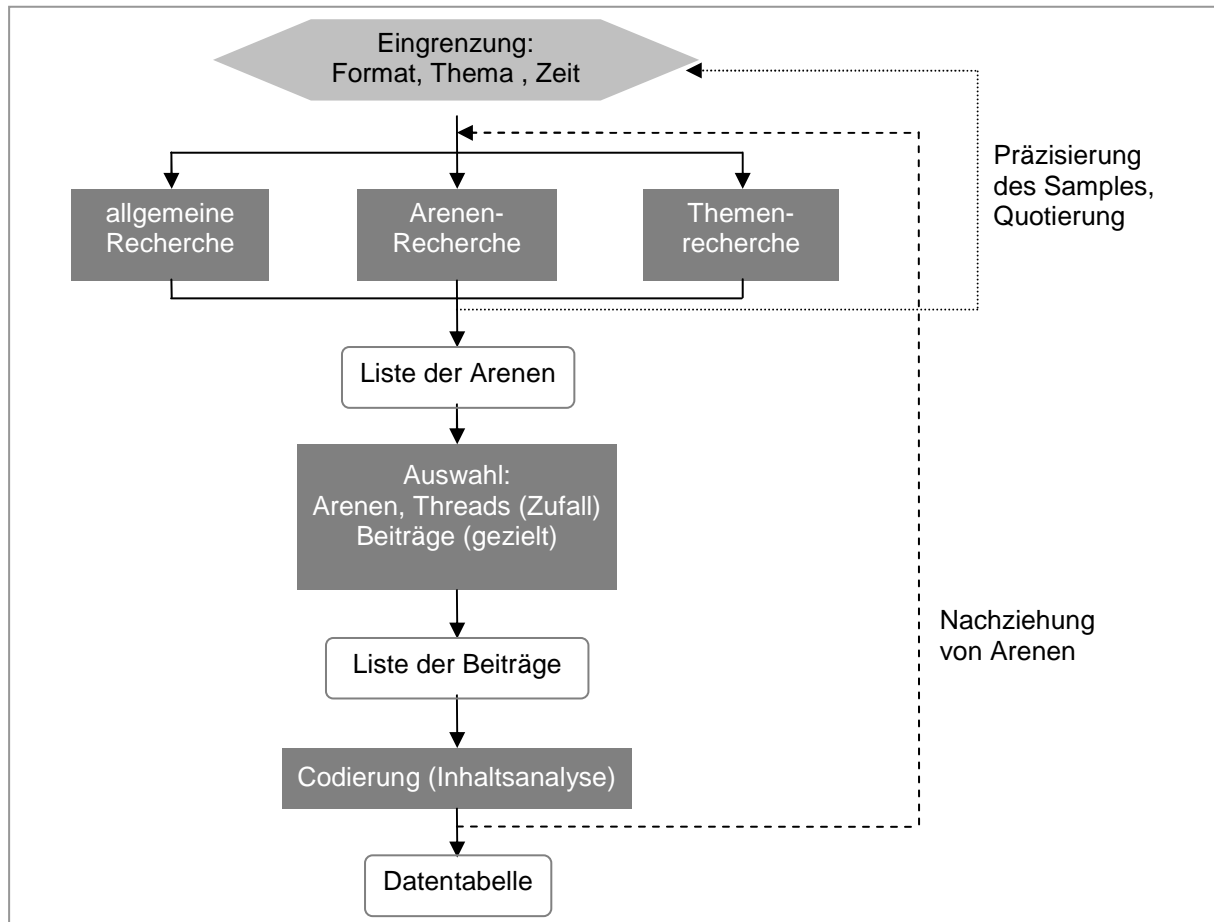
Eingrenzung:
Format, Thema , Zeit

Präzisierung des Samples, Quotierung

allgemeine Recherche

Arenen-Recherche

Themenrecherche

Liste der Arenen

Auswahl:
Arenen, Threads (Zufall)
Beiträge (gezielt)

Nachziehung von Arenen

Liste der Beiträge

Codierung (Inhaltsanalyse)

Datentabelle